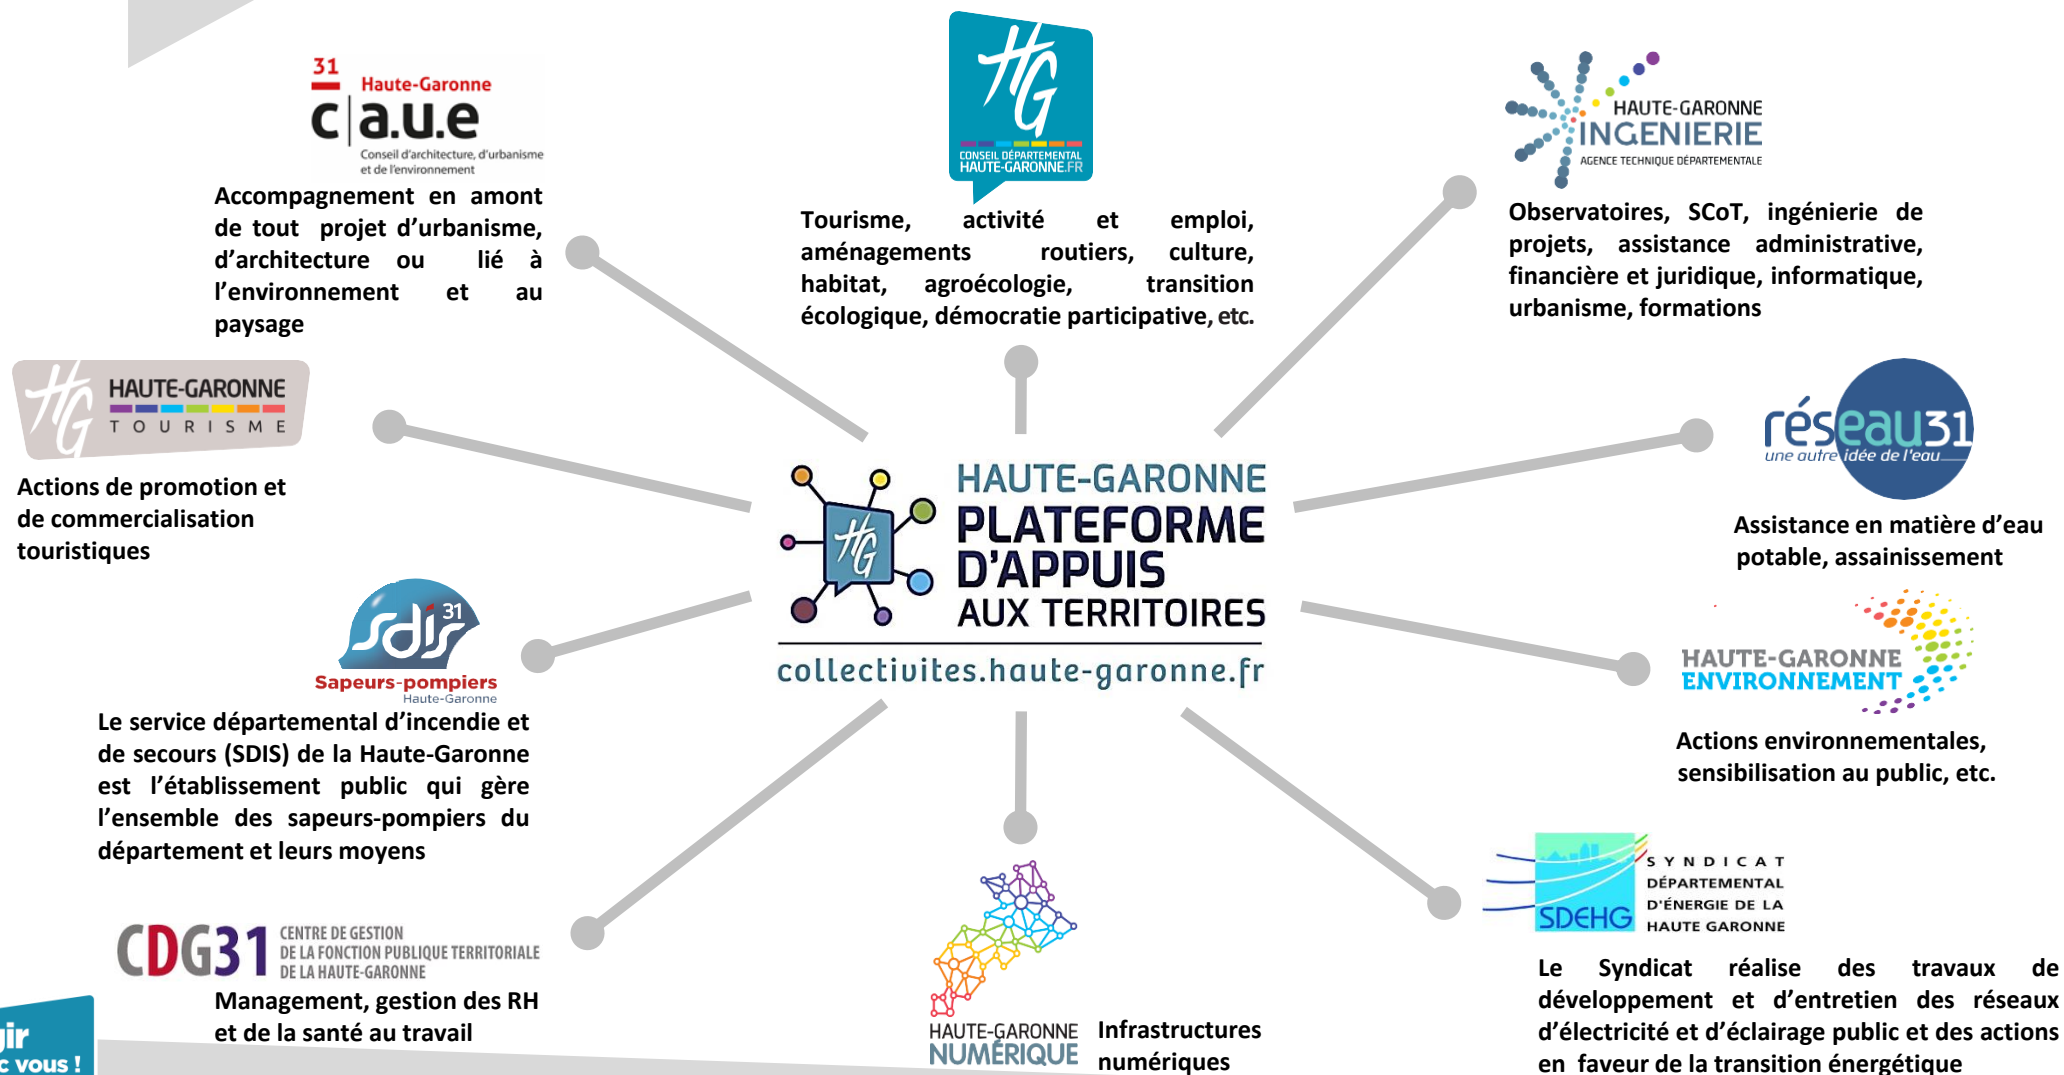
31 Haute-Garonne
c|a.u.e
Conseil d'architecture, d'urbanisme et de l'environnement

Accompagnement en amont de tout projet d'urbanisme, d'architecture ou lié à l'environnement et au paysage

HG
CONSEIL DÉPARTEMENTAL HAUTE-GARONNE.FR

Tourisme, activité et emploi, aménagements routiers, culture, habitat, agroécologie, transition écologique, démocratie participative, etc.

HAUTE-GARONNE INGENIERIE
AGENCE TECHNIQUE DÉPARTEMENTALE

Observatoires, SCoT, ingénierie de projets, assistance administrative, financière et juridique, informatique, urbanisme, formations

HG HAUTE-GARONNE TOURISME

Actions de promotion et de commercialisation touristiques

HAUTE-GARONNE
PLATEFORME D'APPUIS
AUX TERRITOIRES
collectivites.haute-garonne.fr

réseau31
une autre idée de l'eau

Assistance en matière d'eau potable, assainissement

sdis 31
Sapeurs-pompiers
Haute-Garonne

Le service départemental d'incendie et de secours (SDIS) de la Haute-Garonne est l'établissement public qui gère l'ensemble des sapeurs-pompiers du département et leurs moyens

HAUTE-GARONNE ENVIRONNEMENT

Actions environnementales, sensibilisation au public, etc.

SDEHG
SYNDICAT DÉPARTEMENTAL D'ÉNERGIE DE LA HAUTE GARONNE

Le Syndicat réalise des travaux de développement et d'entretien des réseaux d'électricité et d'éclairage public et des actions en faveur de la transition énergétique

CDG31 CENTRE DE GESTION DE LA FONCTION PUBLIQUE TERRITORIALE DE LA HAUTE-GARONNE

Management, gestion des RH et de la santé au travail

HAUTE-GARONNE NUMÉRIQUE

Infrastructures numériques

ir
c vous !